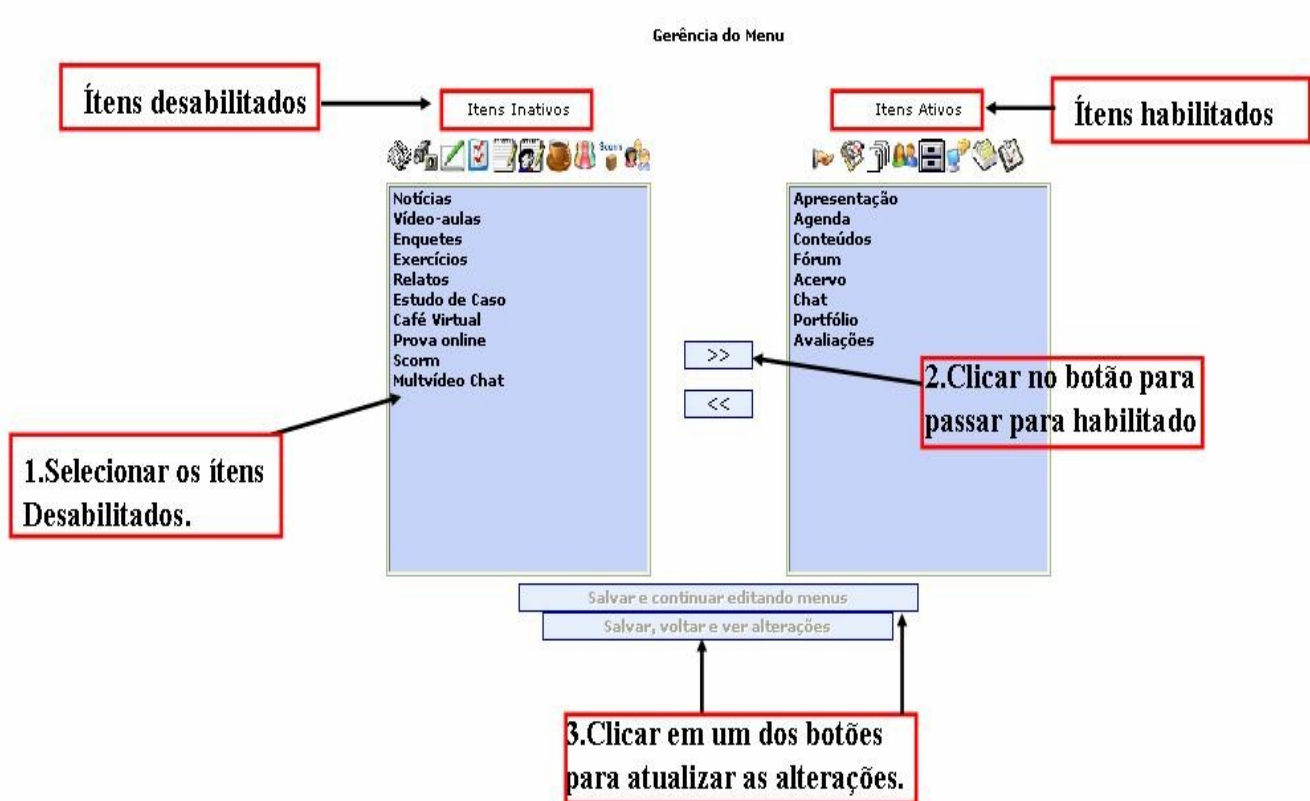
Gerência do Menu

Ítens desabilitados

Itens Inativos

Itens Ativos

Ítens habilitados

Scorm

Notícias
Vídeo-aulas
Enquetes
Exercícios
Relatos
Estudo de Caso
Café Virtual
Prova online
Scorm
Multvídeo Chat

>>

<<

Apresentação
Agenda
Conteúdos
Fórum
Acervo
Chat
Portfólio
Avaliações

2.Clicar no botão para passar para habilitado

1.Selecionar os ítens Desabilitados.

Salvar e continuar editando menus

Salvar, voltar e ver alterações

3.Clicar em um dos botões para atualizar as alterações.